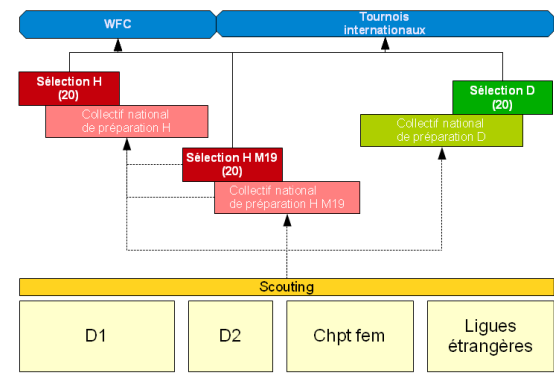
WFC

Tournois internationaux

Sélection H (20)

Collectif national de préparation H

Sélection D (20)

Collectif national de préparation D

Sélection H M19 (20)

Collectif national de préparation H M19

Scouting

D1

D2

Chpt fem

Ligues étrangères